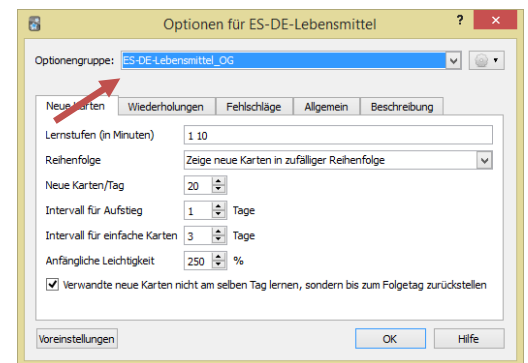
Optionen für ES-DE-Lebensmittel

?

Optionengruppe: ES-DE-Lebensmittel_OG

Neue Karten | Wiederholungen | Fehlschläge | Allgemein | Beschreibung

Lernstufen (in Minuten) 1 10

Reihenfolge Zeige neue Karten in zufälliger Reihenfolge

Neue Karten/Tag 20

Intervall für Aufstieg 1 Tage

Intervall für einfache Karten 3 Tage

Anfängliche Leichtigkeit 250 %

Verwandte neue Karten nicht am selben Tag lernen, sondern bis zum Folgetag zurückstellen

Voreinstellungen

OK

Hilfe